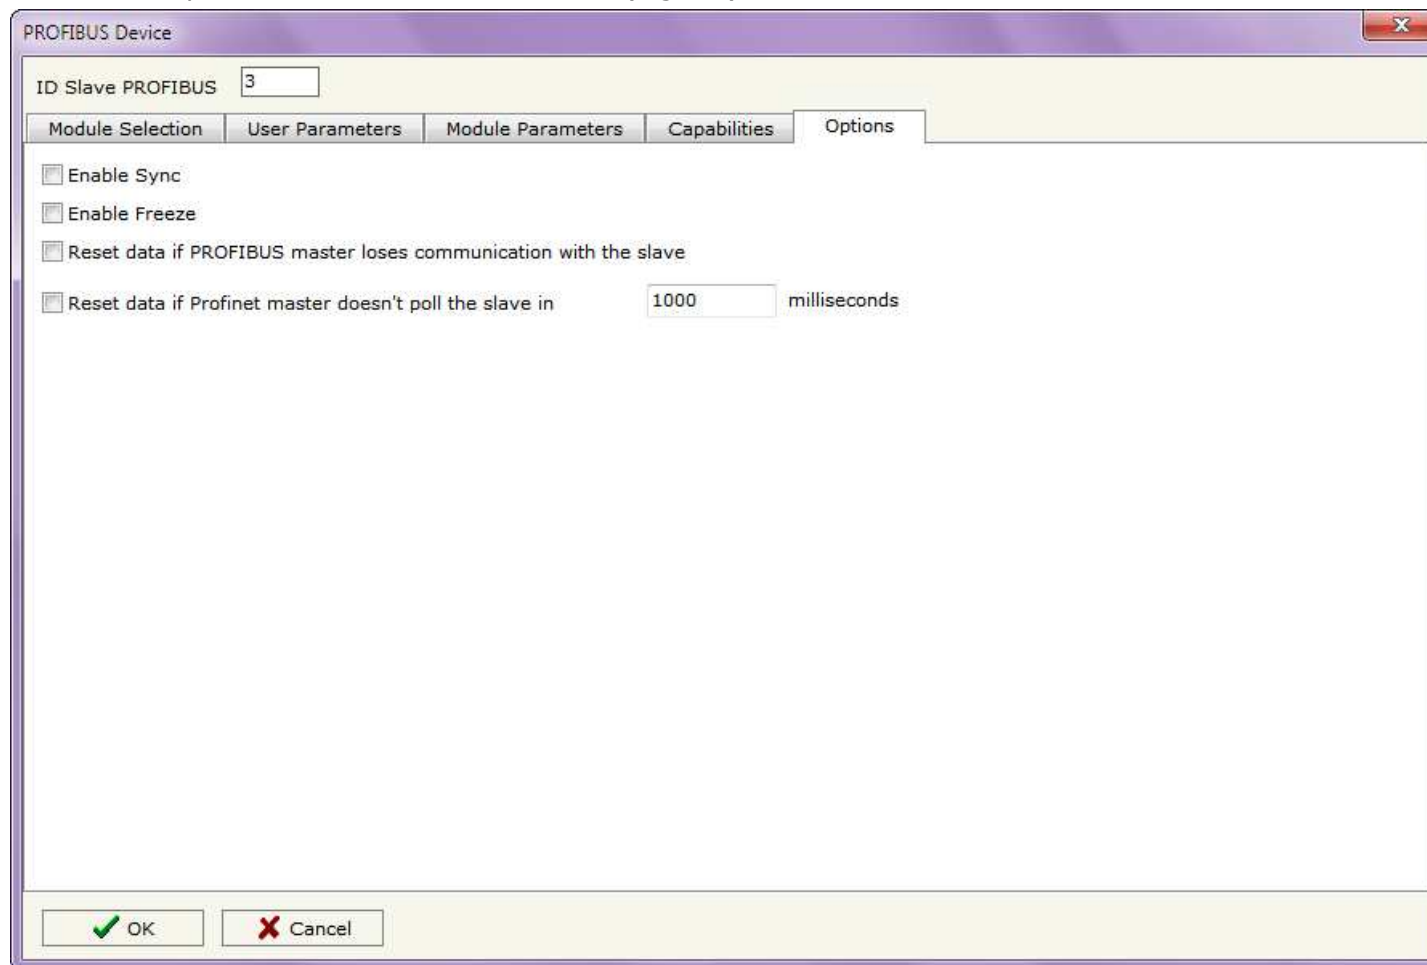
PROFIBUS Device

ID Slave PROFIBUS 3

Module Selection | User Parameters | Module Parameters | Capabilities | Options

Enable Sync

Enable Freeze

Reset data if PROFIBUS master loses communication with the slave

Reset data if Profinet master doesn't poll the slave in 1000 milliseconds

OK Cancel